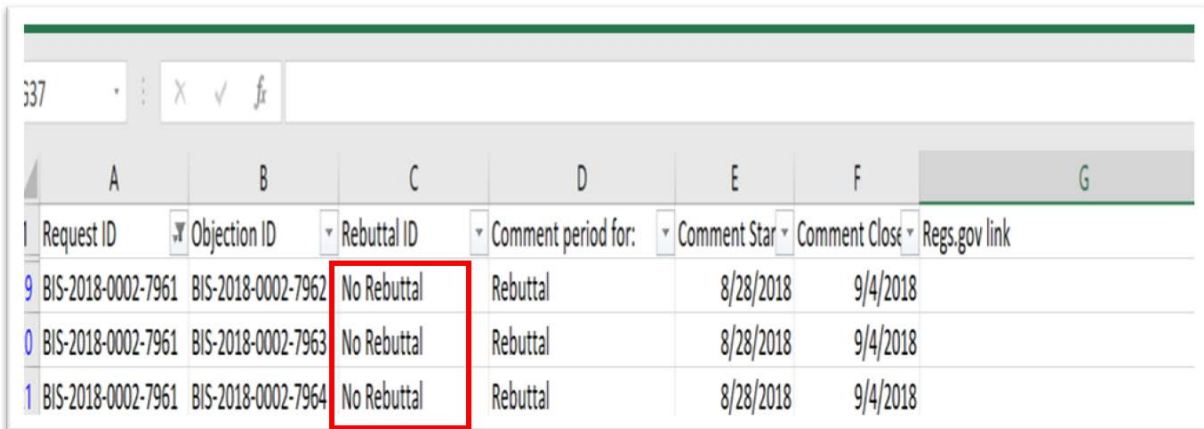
G37

|   | A | B | C | D | E | F | G |
|---|---|---|---|---|---|---|---|
| 1 | Request ID | Objection ID | Rebuttal ID | Comment period for: | Comment Star | Comment Close | Regs.gov link |
| 9 | BIS-2018-0002-7961 | BIS-2018-0002-7962 | No Rebuttal | Rebuttal | 8/28/2018 | 9/4/2018 | |
| 0 | BIS-2018-0002-7961 | BIS-2018-0002-7963 | No Rebuttal | Rebuttal | 8/28/2018 | 9/4/2018 | |
| 1 | BIS-2018-0002-7961 | BIS-2018-0002-7964 | No Rebuttal | Rebuttal | 8/28/2018 | 9/4/2018 | |